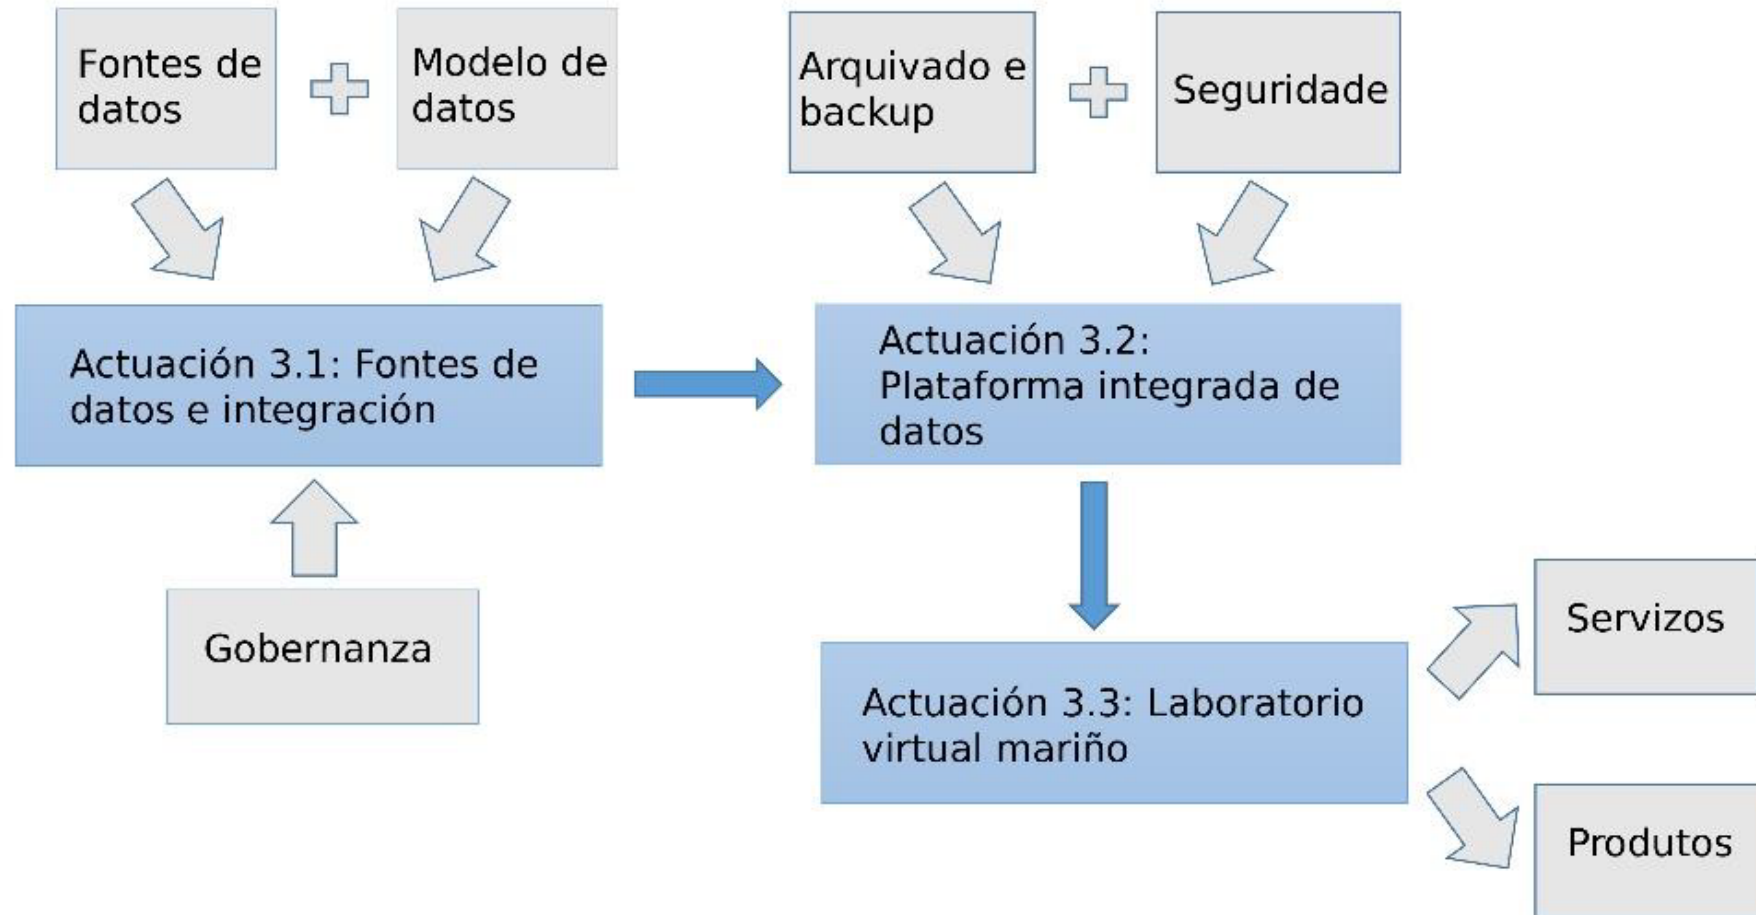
Fontes de datos

Modelo de datos

Arquivado e backup

Seguridade

Actuación 3.1: Fontes de datos e integración

Actuación 3.2: Plataforma integrada de datos

Gobernanza

Actuación 3.3: Laboratorio virtual mariño

Servizos

Produtos